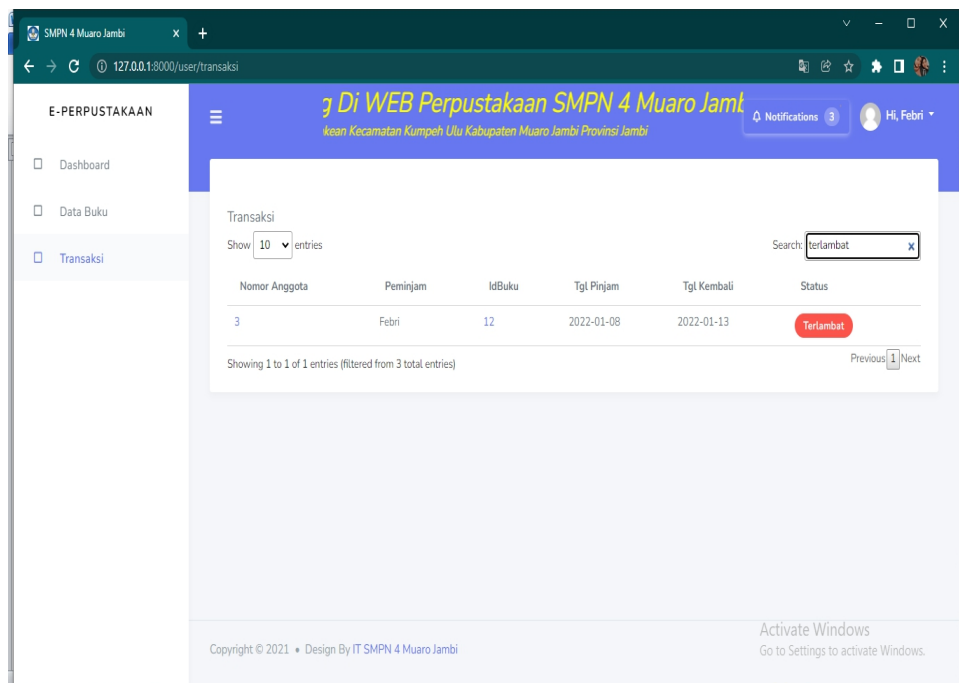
SMPN 4 Muaro Jambi x +

127.0.0.1:8000/user/transaksi

E-PERPUSTAKAAN

Dashboard

Data Buku

Transaksi

g Di WEB Perpustakaan SMPN 4 Muaro Jamb

kean Kecamatan Kumpeh Ulu Kabupaten Muaro Jambi Provinsi Jambi

Notifications 3

Hi, Febri

Transaksi

Show 10 entries

Search: terlambat x

| Nomor Anggota | Peminjam | IdBuku | Tgl Pinjam | Tgl Kembali | Status |
|---|---|---|---|---|---|
| 3 | Febri | 12 | 2022-01-08 | 2022-01-13 | Terlambat |

Showing 1 to 1 of 1 entries (filtered from 3 total entries)

Previous 1 Next

Copyright © 2021 • Design By IT SMPN 4 Muaro Jambi

Activate Windows
Go to Settings to activate Windows.